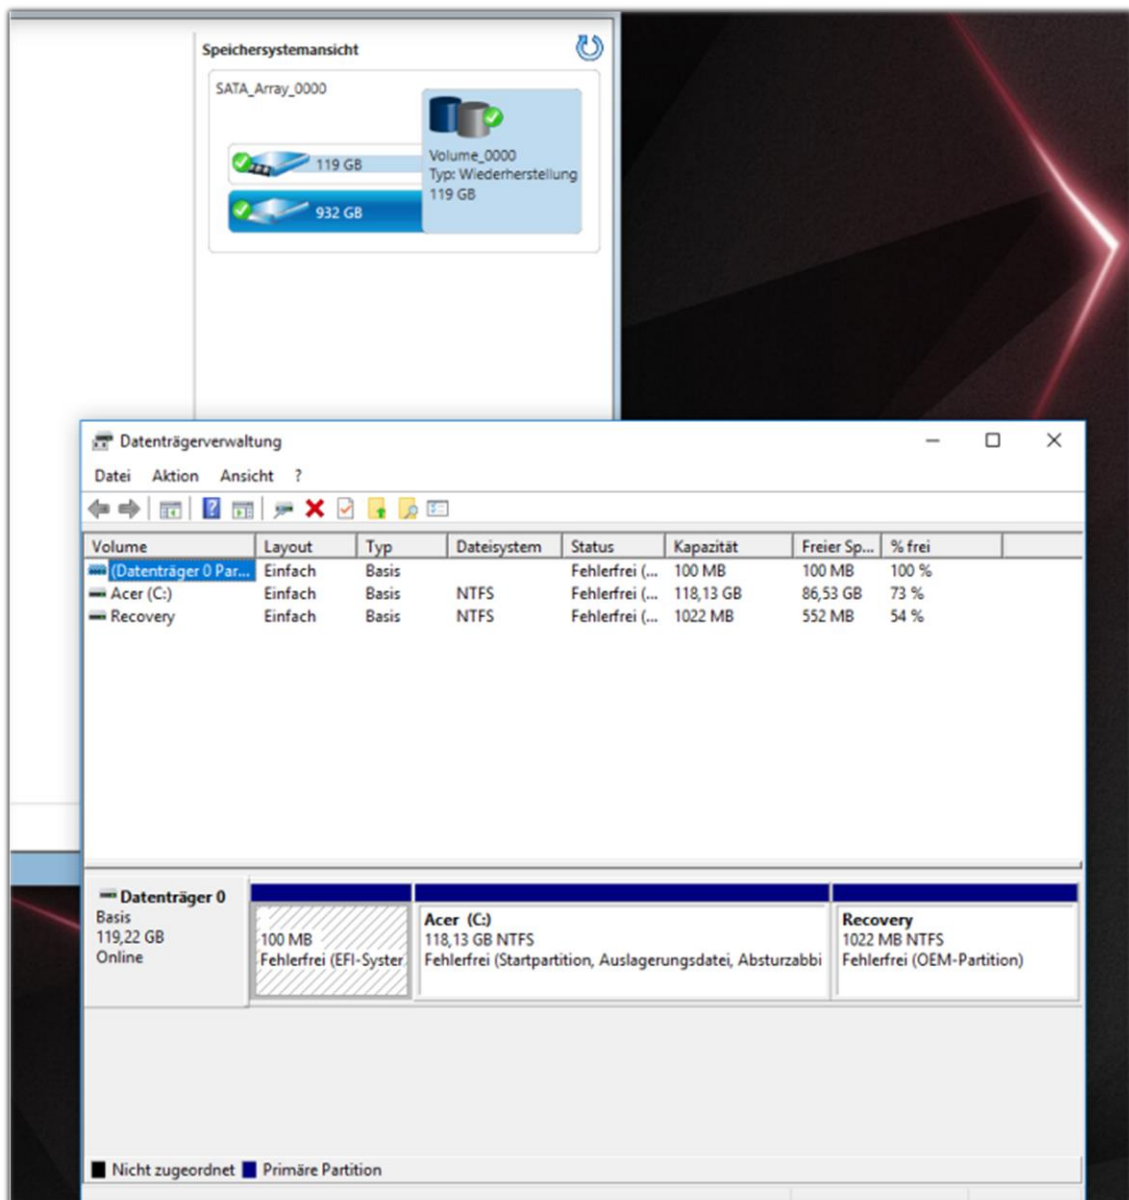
Speichersystemansicht

SATA_Array_0000

119 GB

932 GB

Volume_0000
Typ: Wiederherstellung
119 GB

Datenträgerverwaltung

Datei Aktion Ansicht ?

| Volume | Layout | Typ | Dateisystem | Status | Kapazität | Freier Sp... | % frei |
|---|---|---|---|---|---|---|---|
| (Datenträger 0 Par... | Einfach | Basis | | Fehlerfrei (... | 100 MB | 100 MB | 100 % |
| Acer (C:) | Einfach | Basis | NTFS | Fehlerfrei (... | 118,13 GB | 86,53 GB | 73 % |
| Recovery | Einfach | Basis | NTFS | Fehlerfrei (... | 1022 MB | 552 MB | 54 % |

Datenträger 0
Basis
119,22 GB
Online

100 MB
Fehlerfrei (EFI-Syster

Acer (C:)
118,13 GB NTFS
Fehlerfrei (Startpartition, Auslagerungsdatei, Absturzabbi

Recovery
1022 MB NTFS
Fehlerfrei (OEM-Partition)

Nicht zugeordnet Primäre Partition